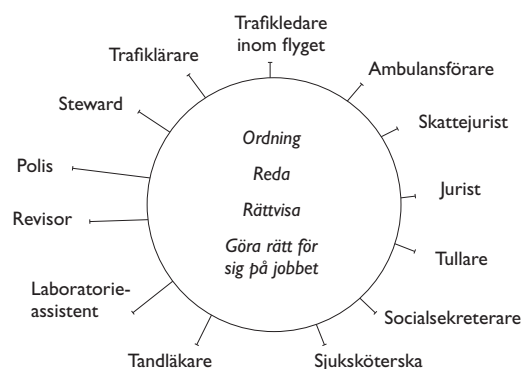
Trafikledare inom flyget

Ambulansförare

Skattejurist

Jurist

Tullare

Socialsekreterare

Sjuksköterska

Tandläkare

Laboratorieassistent

Revisor

Polis

Steward

Trafiklärare

Ordning

Reda

Rättvisa

Göra rätt för sig på jobbet